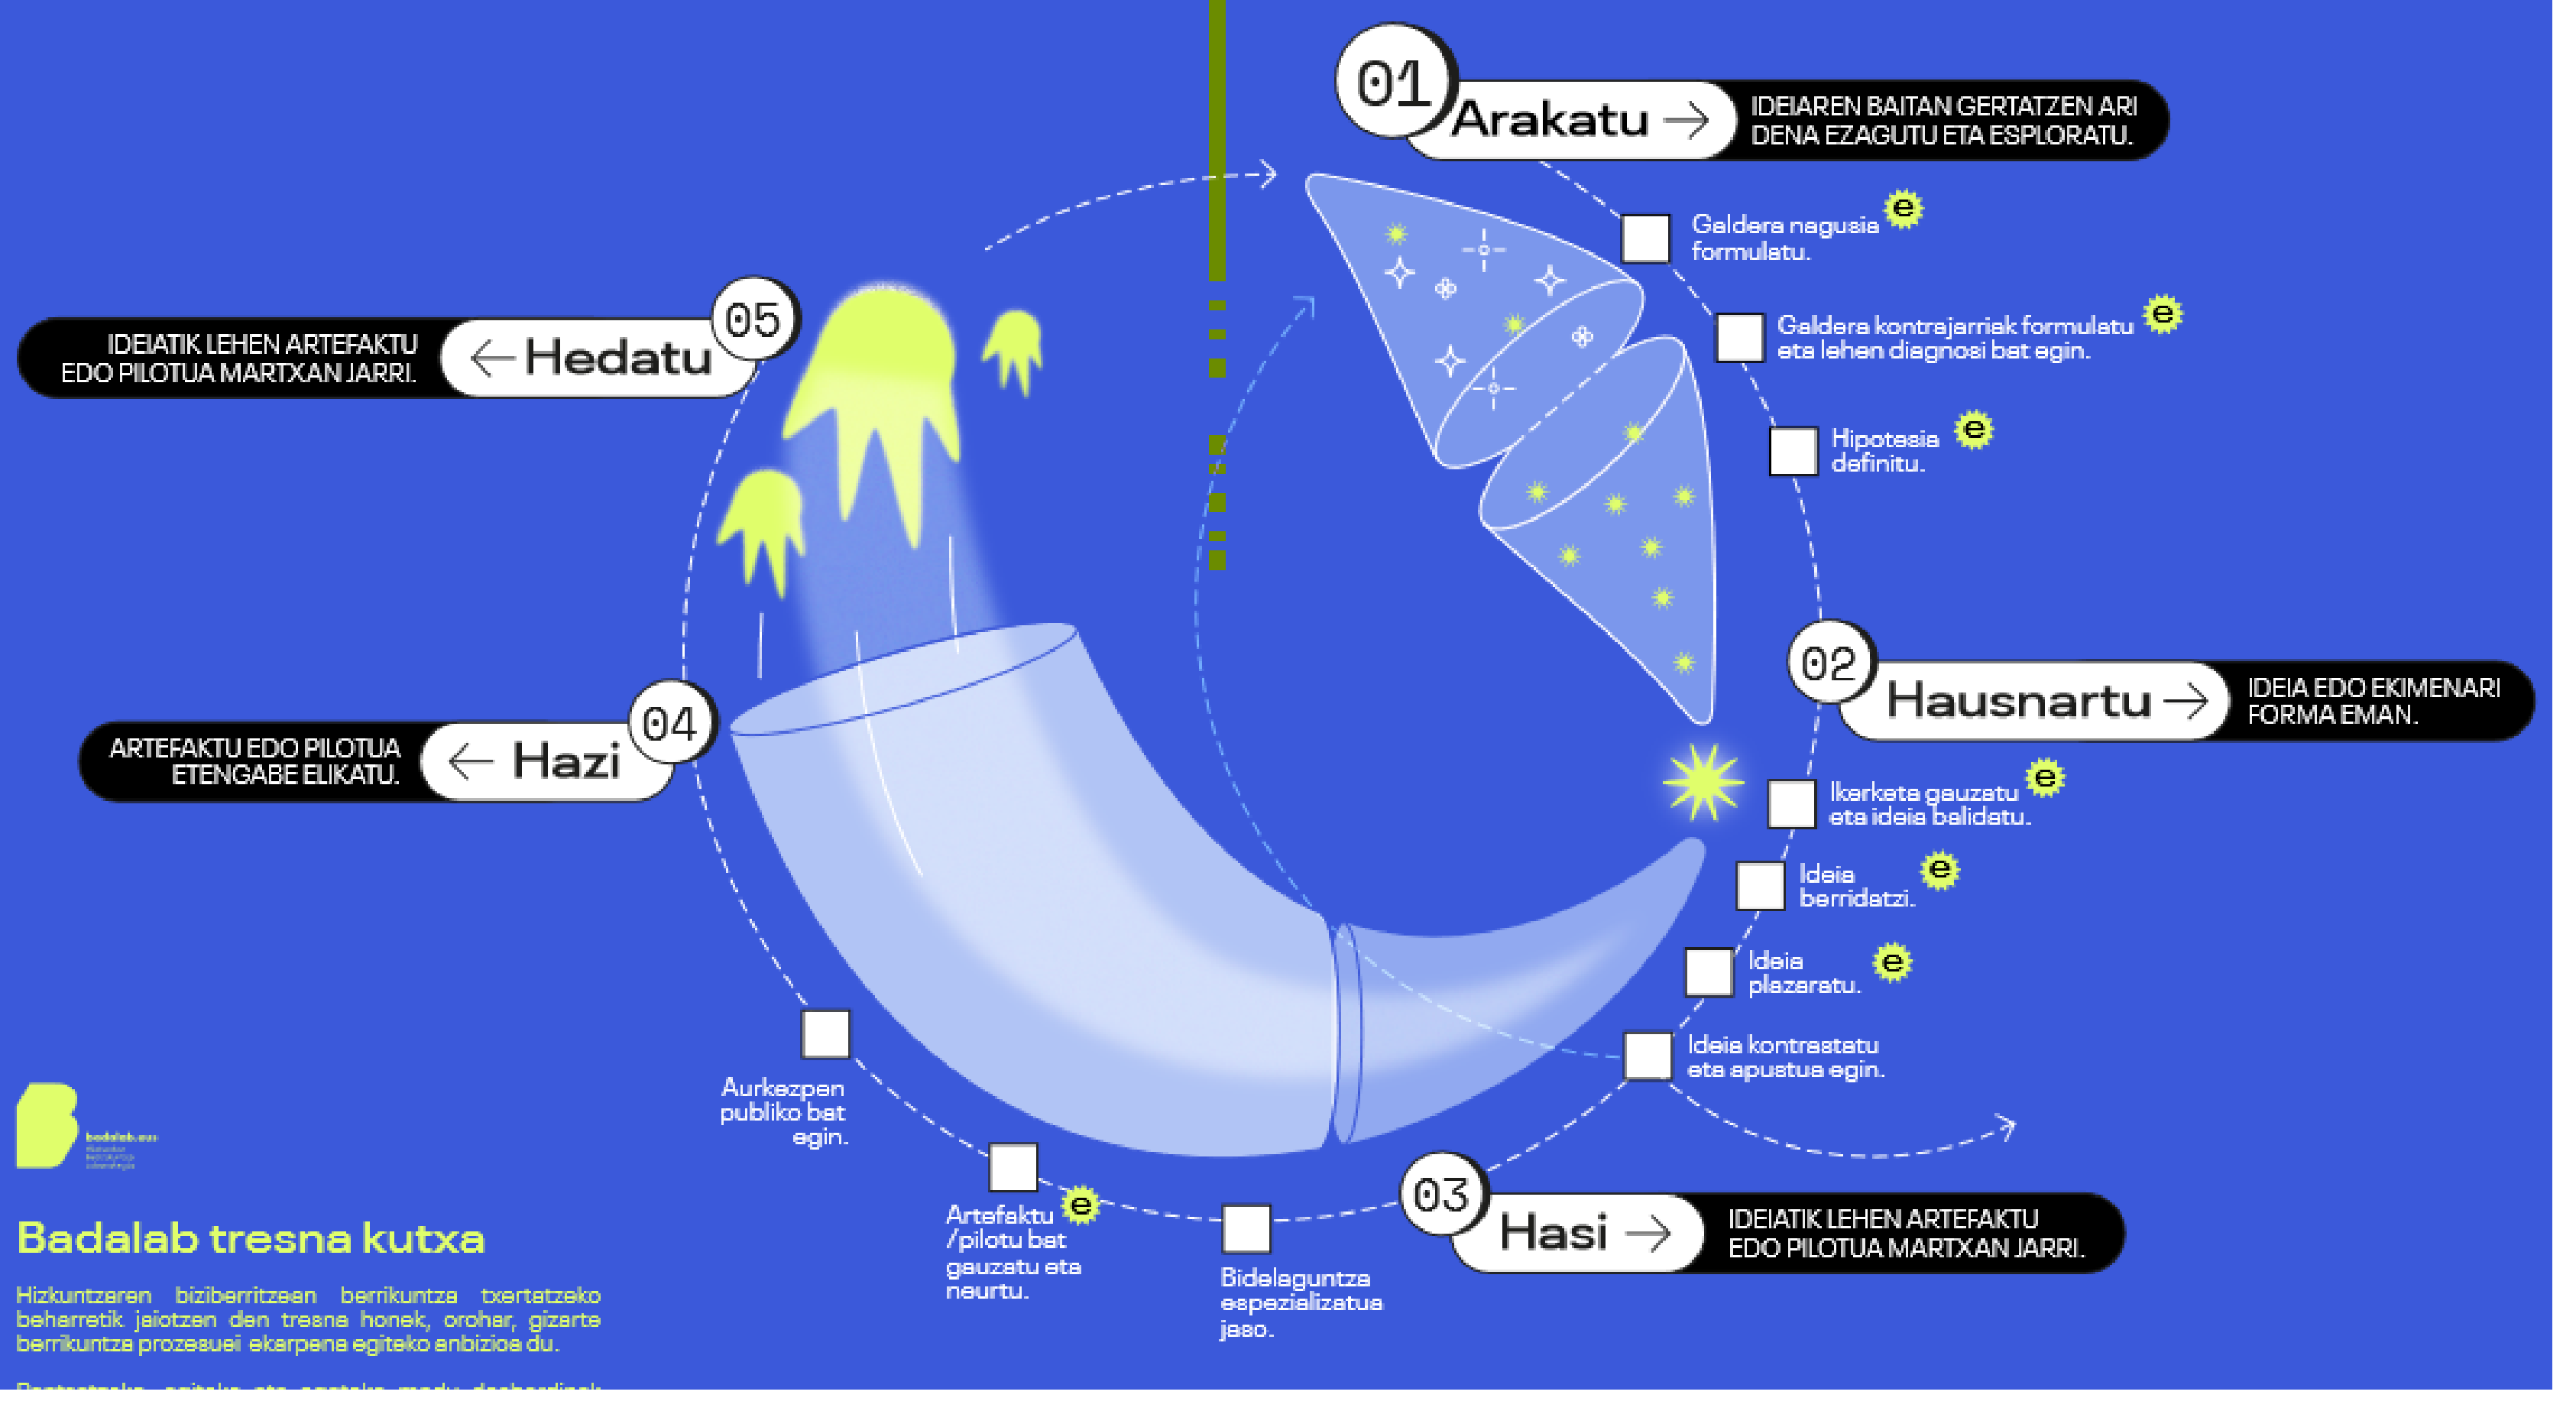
01 Arakatu → IDEIAREN BAITAN GERTATZEN ARI DENA EZAGUTU ETA ESPLORATU.

Galdera nagusia formulatu. e

Galdera kontrajarriak formulatu eta lehen diagnosi bat egin. e

Hipotesia definitu. e

02 Hausnartu → IDEIA EDO EKIMENARI FORMA EMAN.

Ikerketa gauzatu eta ideia balidatu. e

Ideia berridatzi. e

Ideia plazaratu. e

Ideia kontrastatu eta apustua egin.

03 Hasi → IDEIATIK LEHEN ARTEFAKTU EDO PILOTUA MARTXAN JARRI.

Bidelaguntza espezializatua jaso.

Artefaktu /pilotu bat gauzatu eta neurtu. e

Aurkezpen publiko bat egin.

04 ← Hazi ARTEFAKTU EDO PILOTUA ETENGABE ELIKATU.

05 ← Hedatu IDEIATIK LEHEN ARTEFAKTU EDO PILOTUA MARTXAN JARRI.

badalab.eus

Badalab tresna kutxa

Hizkuntzaren biziberritzean berrikuntza txertatzeko beharretik jaiotzen den tresna honek, orohar, gizarte berrikuntza prozesuei ekarpena egiteko anbizioa du.

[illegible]